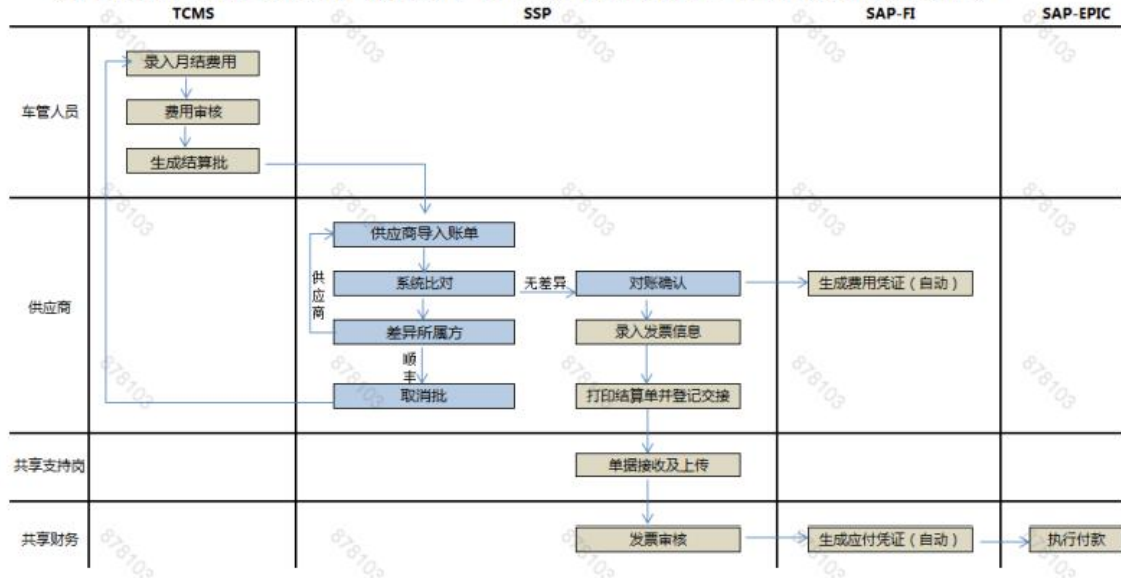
| | TCMS | SSP | SAP-FI | SAP-EPIC |
|---|---|---|---|---|
| 车管人员 | 录入月结费用<br>费用审核<br>生成结算批 | | | |
| 供应商 | | 供应商导入账单<br>系统比对<br>供应商<br>差异所属方<br>顺丰<br>取消批<br>无差异<br>对账确认<br>录入发票信息<br>打印结算单并登记交接 | 生成费用凭证（自动） | |
| 共享支持岗 | | 单据接收及上传 | | |
| 共享财务 | | 发票审核 | 生成应付凭证（自动） | 执行付款 |

878103